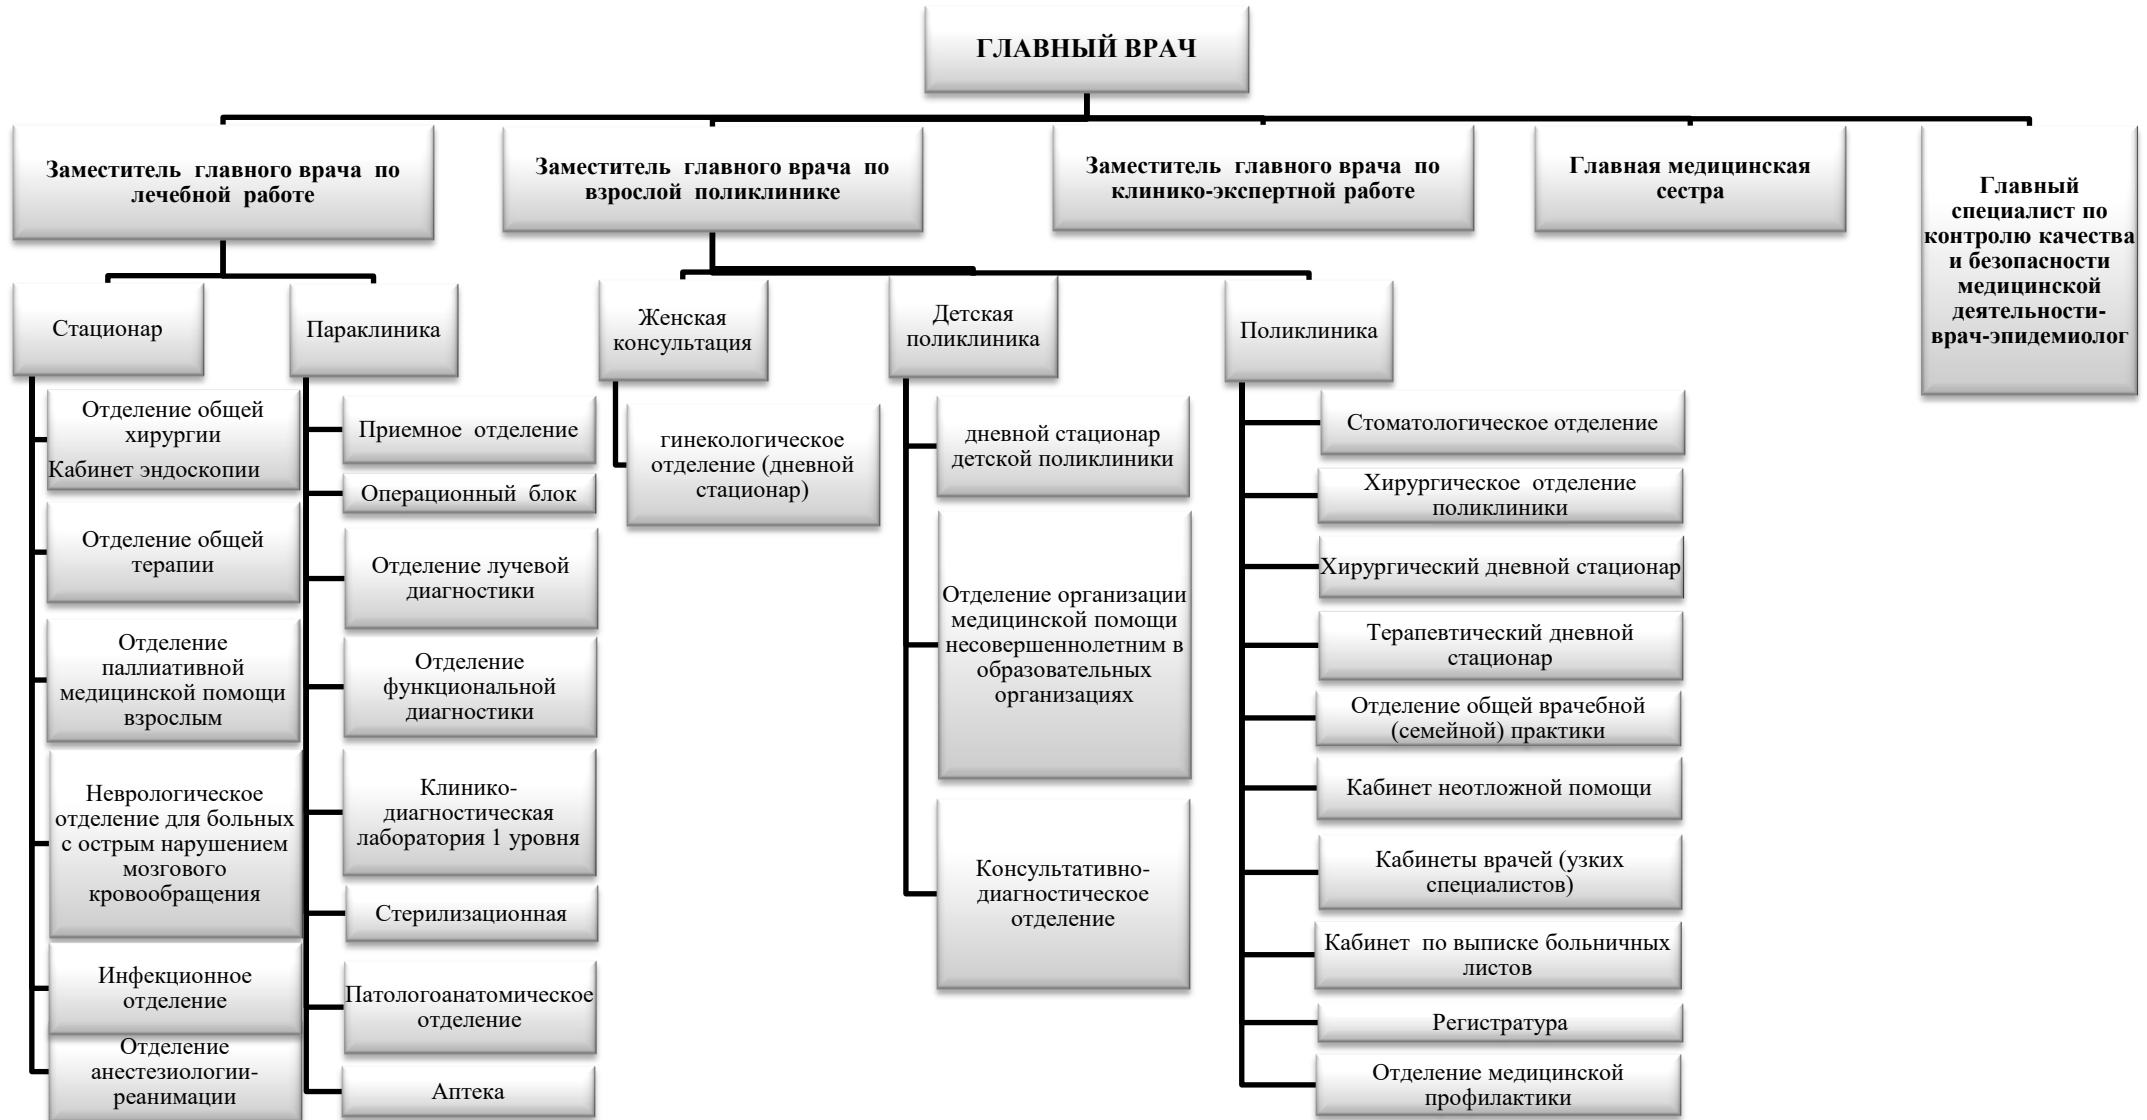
ГЛАВНЫЙ ВРАЧ

Заместитель главного врача по лечебной работе

Заместитель главного врача по взрослой поликлинике

Заместитель главного врача по клинико-экспертной работе

Главная медицинская сестра

Главный специалист по контролю качества и безопасности медицинской деятельности-врач-эпидемиолог

Стационар

Отделение общей хирургии
Кабинет эндоскопии

Отделение общей терапии

Отделение паллиативной медицинской помощи взрослым

Неврологическое отделение для больных с острым нарушением мозгового кровообращения

Инфекционное отделение

Отделение анестезиологии-реанимации

Параклиника

Приемное отделение

Операционный блок

Отделение лучевой диагностики

Отделение функциональной диагностики

Клинико-диагностическая лаборатория 1 уровня

Стерилизационная

Патологоанатомическое отделение

Аптека

Женская консультация

гинекологическое отделение (дневной стационар)

Детская поликлиника

дневной стационар детской поликлиники

Отделение организации медицинской помощи несовершеннолетним в образовательных организациях

Консультативно-диагностическое отделение

Поликлиника

Стоматологическое отделение

Хирургическое отделение поликлиники

Хирургический дневной стационар

Терапевтический дневной стационар

Отделение общей врачебной (семейной) практики

Кабинет неотложной помощи

Кабинеты врачей (узких специалистов)

Кабинет по выписке больничных листов

Регистратура

Отделение медицинской профилактики